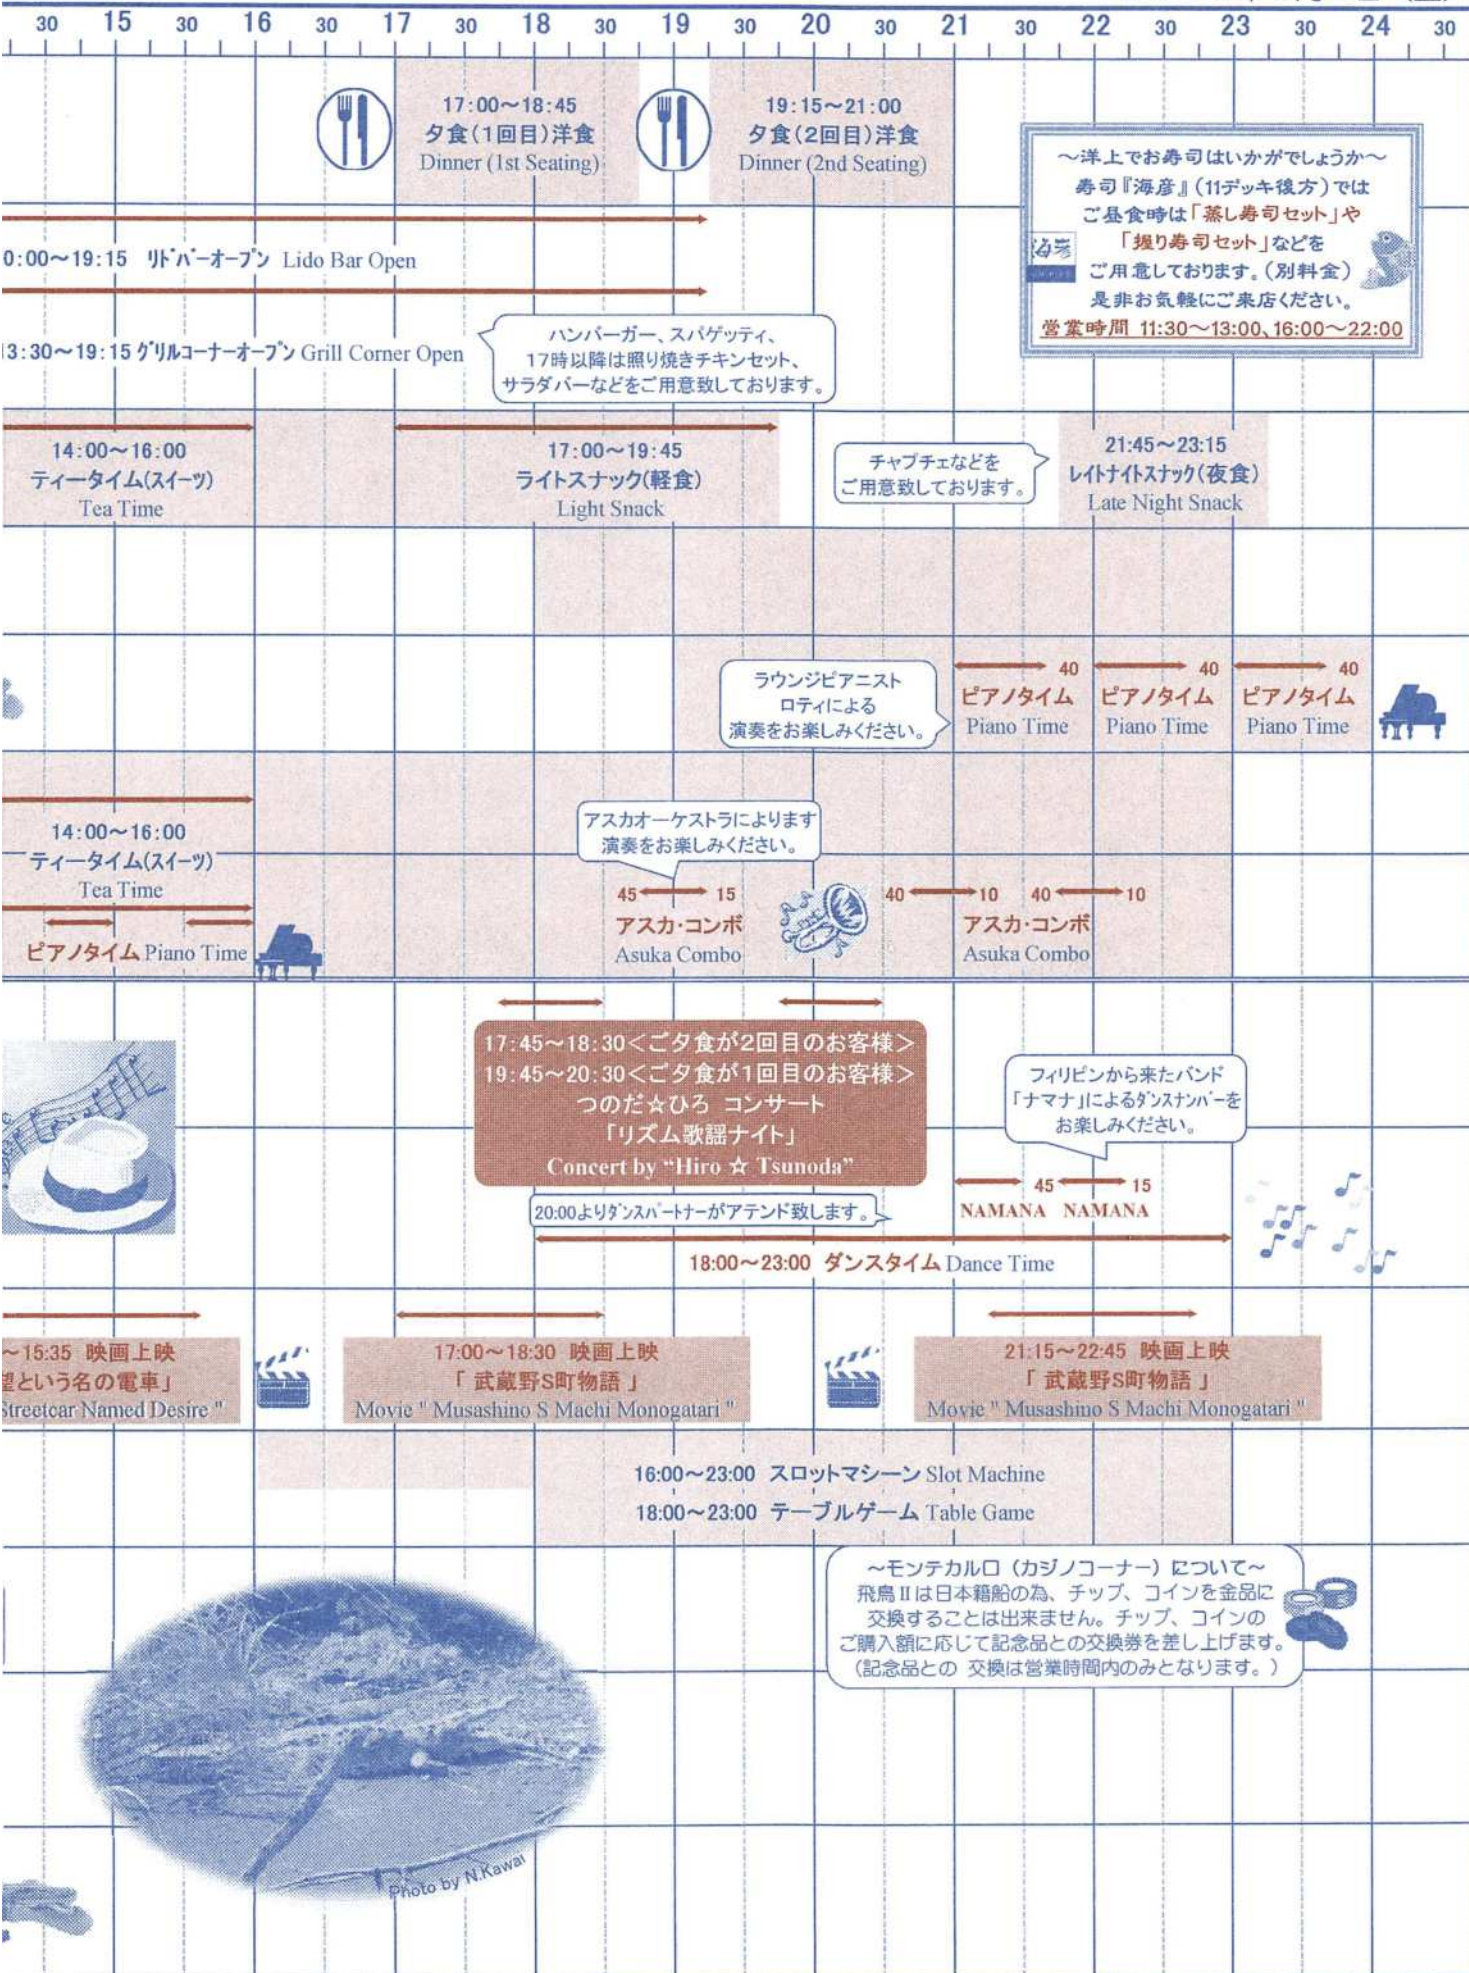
30 15 30 16 30 17 30 18 30 19 30 20 30 21 30 22 30 23 30 24 30

17:00〜18:45
夕食(1回目)洋食
Dinner (1st Seating)

19:15〜21:00
夕食(2回目)洋食
Dinner (2nd Seating)

〜洋上でお寿司はいかがでしょうか〜
寿司『海彦』(11デッキ後方)では
ご昼食時は「蒸し寿司セット」や
「握り寿司セット」などを
ご用意しております。(別料金)
是非お気軽にご来店ください。
営業時間 11:30〜13:00、16:00〜22:00

海彦

0:00〜19:15 リドバーオープン Lido Bar Open

13:30〜19:15 グリルコーナーオープン Grill Corner Open

ハンバーガー、スパゲッティ、
17時以降は照り焼きチキンセット、
サラダバーなどをご用意致しております。

14:00〜16:00
ティータイム(スイーツ)
Tea Time

17:00〜19:45
ライトスナック(軽食)
Light Snack

チャプチェなどを
ご用意致しております。

21:45〜23:15
レイトナイトスナック(夜食)
Late Night Snack

ラウンジピアニスト
ロティによる
演奏をお楽しみください。

40 ピアノタイム Piano Time
40 ピアノタイム Piano Time
40 ピアノタイム Piano Time

14:00〜16:00
ティータイム(スイーツ)
Tea Time

ピアノタイム Piano Time

アスカオーケストラによります
演奏をお楽しみください。

45 15
アスカ·コンボ
Asuka Combo

40 10 40 10
アスカ·コンボ
Asuka Combo

17:45〜18:30<ご夕食が2回目のお客様>
19:45〜20:30<ご夕食が1回目のお客様>
つのだ☆ひろ コンサート
「リズム歌謡ナイト」
Concert by "Hiro ☆ Tsunoda"

フィリピンから来たバンド
「ナマナ」によるダンスナンバーを
お楽しみください。

20:00よりダンスパートナーがアテンド致します。

45 15
NAMANA NAMANA

18:00〜23:00 ダンスタイム Dance Time

〜15:35 映画上映
望という名の電車」
Streetcar Named Desire"

17:00〜18:30 映画上映
「武蔵野S町物語」
Movie " Musashino S Machi Monogatari "

21:15〜22:45 映画上映
「武蔵野S町物語」
Movie " Musashino S Machi Monogatari "

16:00〜23:00 スロットマシーン Slot Machine
18:00〜23:00 テーブルゲーム Table Game

〜モンテカルロ(カジノコーナー)について〜
飛鳥IIは日本籍船の為、チップ、コインを金品に
交換することは出来ません。チップ、コインの
ご購入額に応じて記念品との交換券を差し上げます。
(記念品との 交換は営業時間内のみとなります。)

Photo by N.Kawai